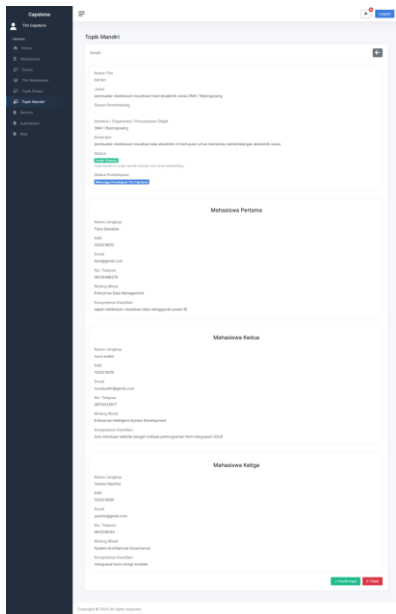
Capstone

Tim Capstone

Home

Mahasiswa

Dosen

Tim Mahasiswa

Topik Dosen

Topik Mandiri

Sidang

Kelompok

Bimbingan

Logout

Topik Mandiri

Detail

Nama Tim
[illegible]

Judul
pembuatan dashboard visualisasi hasil akademik siswa SMA 1 Bojongsoang

Dosen Pembimbing

Instansi / Organisasi / Perusahaan Objek
SMA 1 Bojongsoang

Deskripsi
pembuatan dashboard visualisasi data akademik ini bertujuan untuk memantau perkembangan akademik siswa

Status
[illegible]
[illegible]

Status Persetujuan
Menunggu Persetujuan Tim Capstone

Mahasiswa Pertama

Nama Lengkap
Tiara Sabatina

NIM
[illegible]

Email
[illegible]@gmail.com

No. Telepon
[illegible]

Bidang Minat
Enterprise Data Management

Kompetensi Dimiliki
dapat melakukan visualisasi data menggunakan power BI

Mahasiswa Kedua

Nama Lengkap
nurul audini

NIM
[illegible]

Email
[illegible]@gmail.com

No. Telepon
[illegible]

Bidang Minat
Enterprise Intelligent System Development

Kompetensi Dimiliki
bisa membuat website dengan bahasa pemrograman html menguasai html,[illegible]

Mahasiswa Ketiga

Nama Lengkap
Yasmin Nadhira

NIM
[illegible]

Email
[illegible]@gmail.com

No. Telepon
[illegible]

Bidang Minat
System Architecture Governance

Kompetensi Dimiliki
menguasai tools bizagi modeler

Konfirmasi
Tolak

Copyright © 2024 All rights reserved.